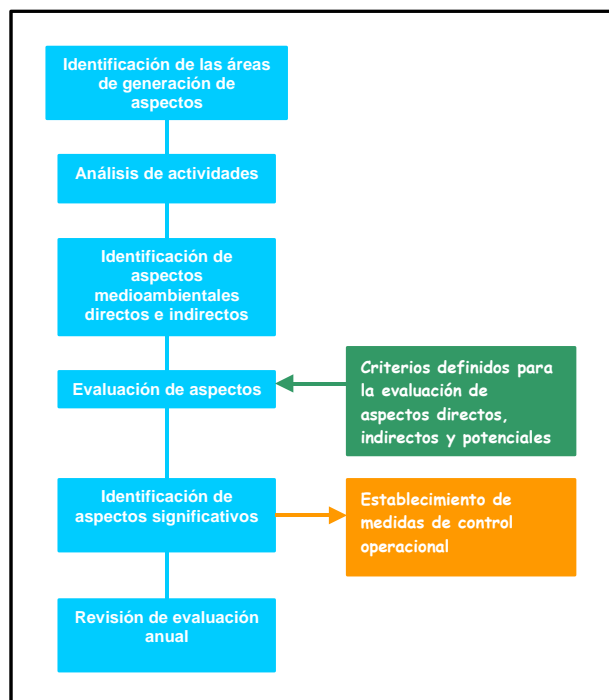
Identificación de las áreas de generación de aspectos

Análisis de actividades

Identificación de aspectos medioambientales directos e indirectos

Evaluación de aspectos

Criterios definidos para la evaluación de aspectos directos, indirectos y potenciales

Identificación de aspectos significativos

Establecimiento de medidas de control operacional

Revisión de evaluación anual